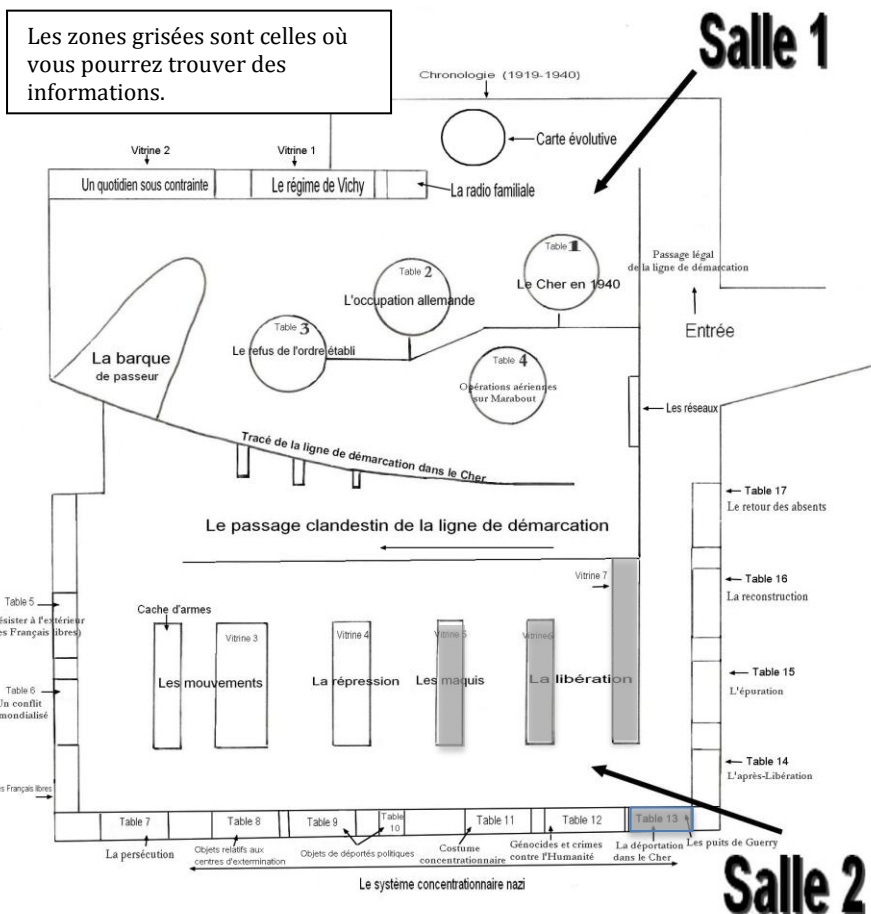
Les zones grisées sont celles où vous pourrez trouver des informations.

Salle 1

Chronologie (1919-1940)

Carte évolutive

Vitrine 2

Vitrine 1

Un quotidien sous contrainte

Le régime de Vichy

La radio familiale

Passage légal de la ligne de démarcation

Entrée

Table 1
Le Cher en 1940

Table 2
L'occupation allemande

Table 3
Le refus de l'ordre établi

Table 4
Opérations aériennes sur Marabout

La barque de passeur

Les réseaux

Tracé de la ligne de démarcation dans le Cher

Le passage clandestin de la ligne de démarcation

Table 17
Le retour des absents

Table 16
La reconstruction

Table 15
L'épuration

Table 14
L'après-Libération

Table 5
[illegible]ésister à l'extérieur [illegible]es Français libres)

Table 6
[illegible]n conflit mondialisé

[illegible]s Français libres

Cache d'armes

Les mouvements

Vitrine 3

Vitrine 4
La répression

Vitrine 5
Les maquis

Vitrine6
La libération

Vitrine 7

Table 7
La persécution

Table 8
Objets relatifs aux centres d'extermination

Table 9
Objets de déportés politiques

Table 10

Table 11
Costume concentrationnaire

Génocides et crimes contre l'Humanité

Table 12
La déportation dans le Cher

Table 13
Les puits de Guerry

Le système concentrationnaire nazi

Salle 2